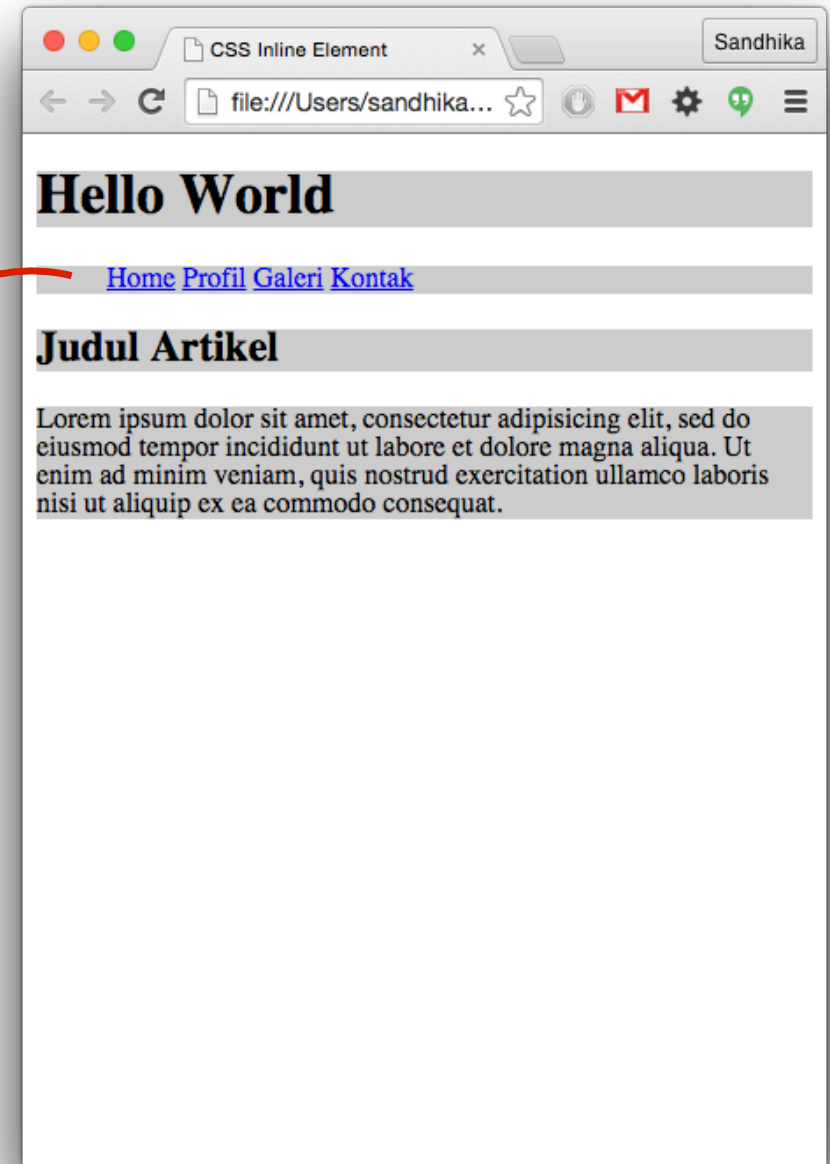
CSS Inline Element ×

Sandhika

file:///Users/sandhika...

Hello World

Home Profil Galeri Kontak

Judul Artikel

Lorem ipsum dolor sit amet, consectetur adipisicing elit, sed do eiusmod tempor incididunt ut labore et dolore magna aliqua. Ut enim ad minim veniam, quis nostrud exercitation ullamco laboris nisi ut aliquip ex ea commodo consequat.